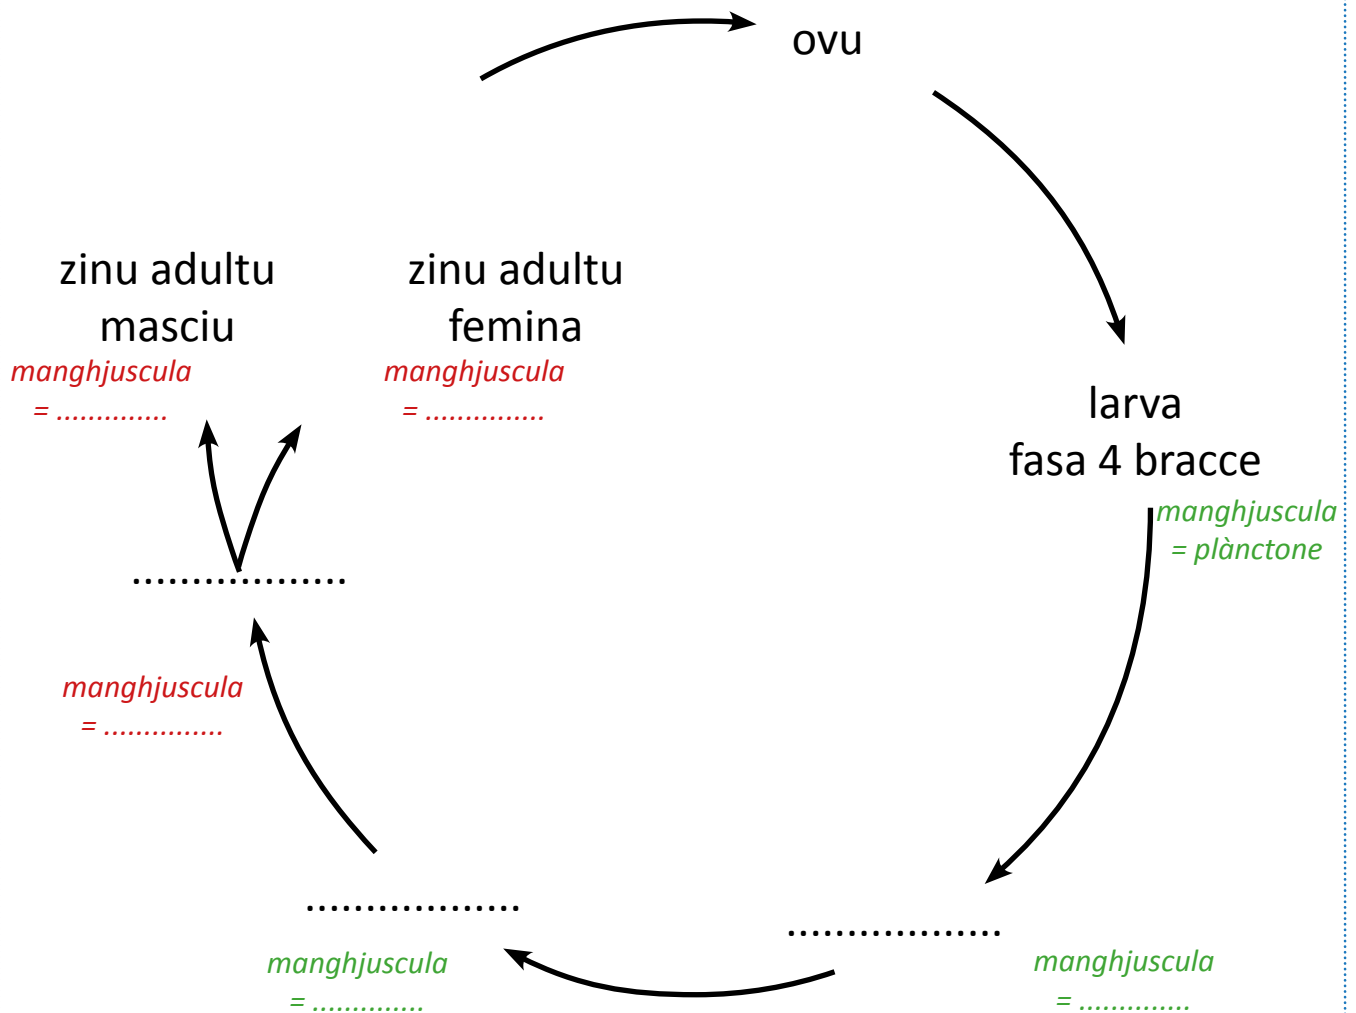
ovu

larva
fasa 4 bracce
manghjuscula
= plànctone

..................
manghjuscula
= .............

..................
manghjuscula
= .............

manghjuscula
= ...............

..................

zinu adultu
masciu
manghjuscula
= ..............

zinu adultu
femina
manghjuscula
= ...............